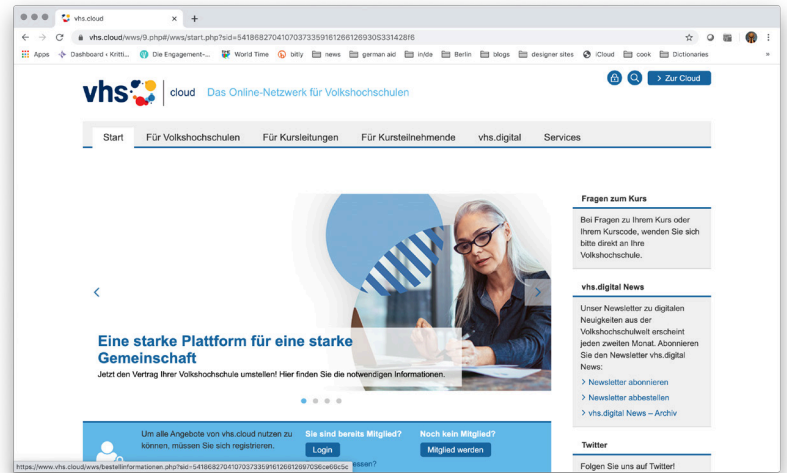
vhs.cloud ×

vhs.cloud/wws/9.php#/wws/start.php?sid=54186827041070373359161266129930S331428f6

Apps Dashboard ‹ Kritti... Die Engagement-... World Time bitly news german aid in/de Berlin blogs designer sites iCloud cook Dictionaries

vhs cloud Das Online-Netzwerk für Volkshochschulen

> Zur Cloud

Start Für Volkshochschulen Für Kursleitungen Für Kursteilnehmende vhs.digital Services

Eine starke Plattform für eine starke Gemeinschaft

Jetzt den Vertrag Ihrer Volkshochschule umstellen! Hier finden Sie die notwendigen Informationen.

Fragen zum Kurs

Bei Fragen zu Ihrem Kurs oder Ihrem Kurscode, wenden Sie sich bitte direkt an Ihre Volkshochschule.

vhs.digital News

Unser Newsletter zu digitalen Neuigkeiten aus der Volkshochschulwelt erscheint jeden zweiten Monat. Abonnieren Sie den Newsletter vhs.digital News:

> Newsletter abonnieren

> Newsletter abbestellen

> vhs.digital News – Archiv

Um alle Angebote von vhs.cloud nutzen zu können, müssen Sie sich registrieren.

Sie sind bereits Mitglied?

Login

Noch kein Mitglied?

Mitglied werden

https://www.vhs.cloud/wws/bestellinformationen.php?sid=54186827041070373359161266129970S6ce66c5c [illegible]essen?

Twitter

Folgen Sie uns auf Twitter!